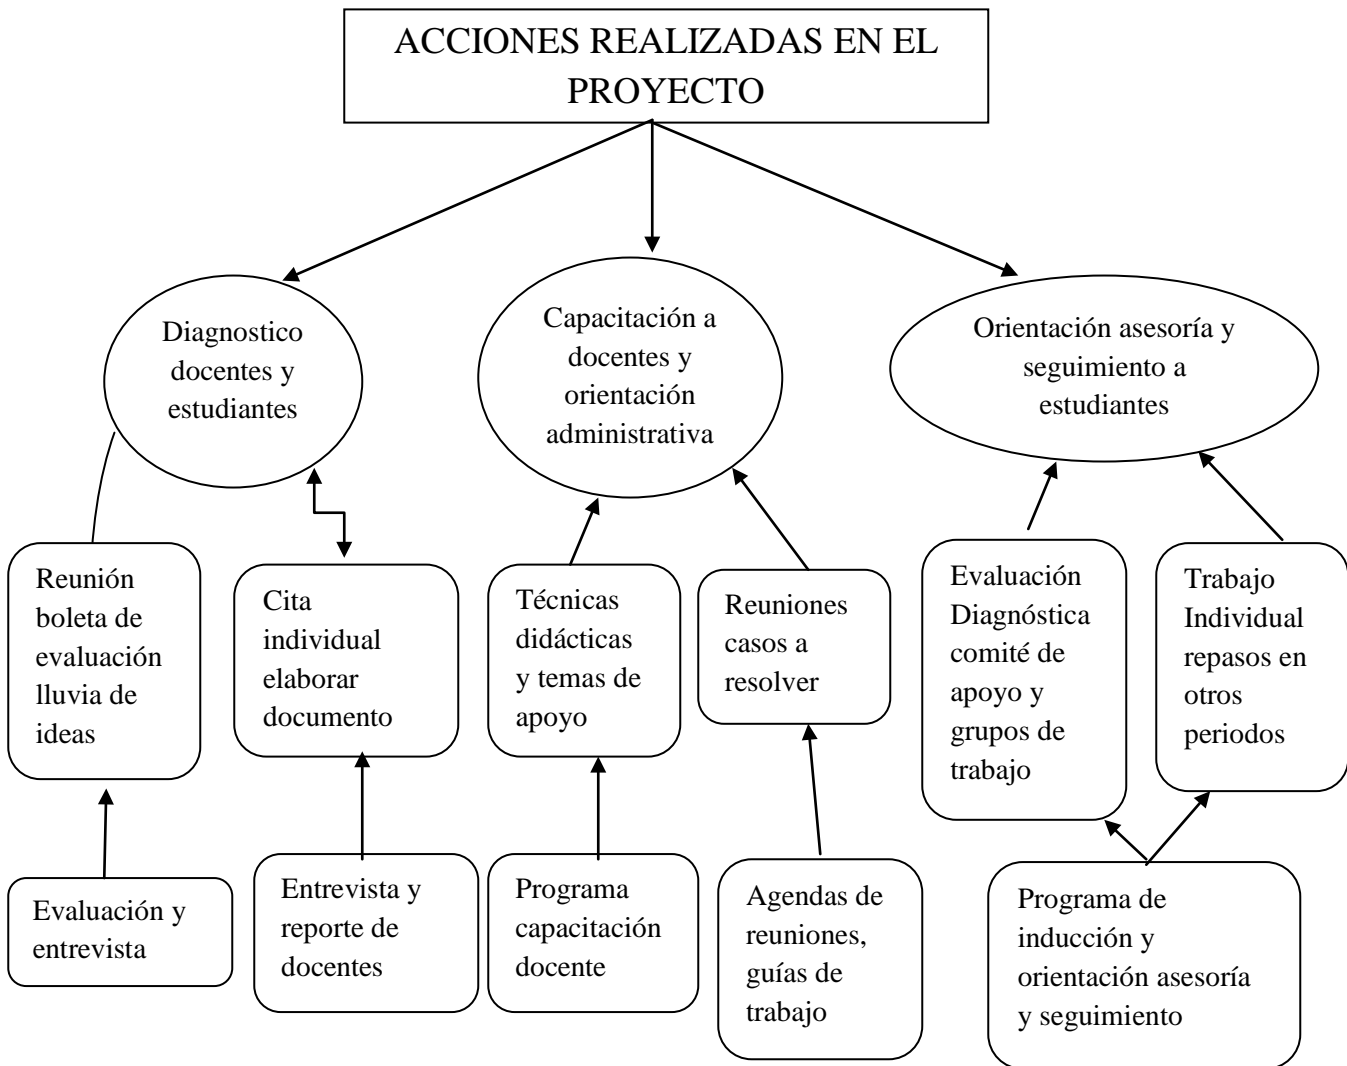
ACCIONES REALIZADAS EN EL PROYECTO

Diagnostico docentes y estudiantes

Capacitación a docentes y orientación administrativa

Orientación asesoría y seguimiento a estudiantes

Reunión boleta de evaluación lluvia de ideas

Cita individual elaborar documento

Técnicas didácticas y temas de apoyo

Reuniones casos a resolver

Evaluación Diagnóstica comité de apoyo y grupos de trabajo

Trabajo Individual repasos en otros periodos

Evaluación y entrevista

Entrevista y reporte de docentes

Programa capacitación docente

Agendas de reuniones, guías de trabajo

Programa de inducción y orientación asesoría y seguimiento